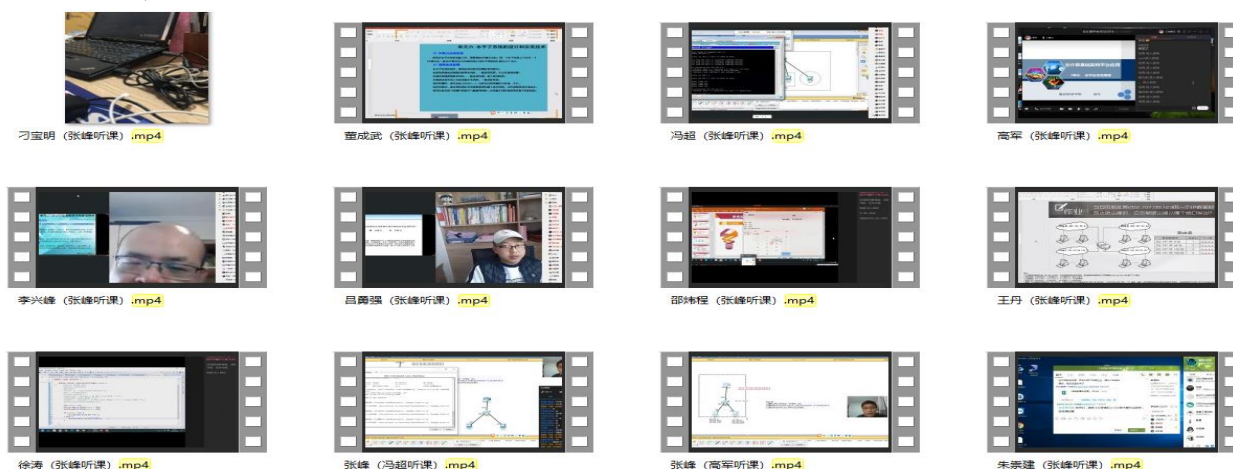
刁宝明（张峰听课）.mp4

董成武（张峰听课）.mp4

冯超（张峰听课）.mp4

高军（张峰听课）.mp4

李兴峰（张峰听课）.mp4

吕勇强（张峰听课）.mp4

邵炜程（张峰听课）.mp4

王丹（张峰听课）.mp4

徐涛（张峰听课）.mp4

张峰（冯超听课）.mp4

张峰（高军听课）.mp4

朱崇建（张峰听课）.mp4